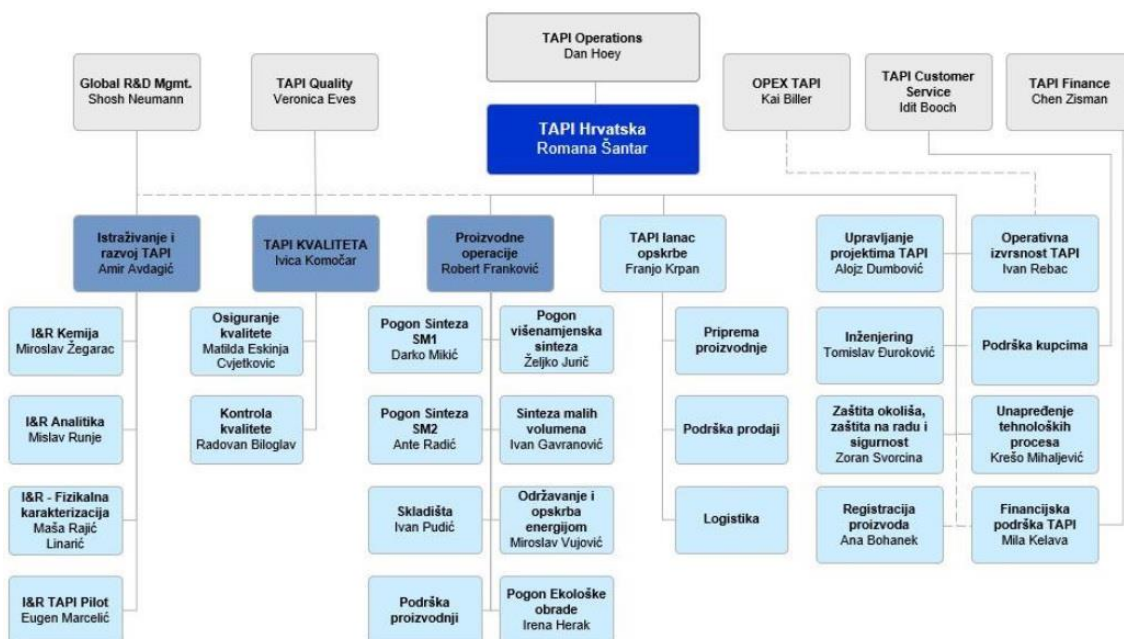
TAPI Operations
Dan Hoey

Global R&D Mgmt.
Shosh Neumann

TAPI Quality
Veronica Eves

OPEX TAPI
Kai Biller

TAPI Customer Service
Idit Booch

TAPI Finance
Chen Zisman

TAPI Hrvatska
Romana Šantar

Istraživanje i razvoj TAPI
Amir Avdagić

TAPI KVALITETA
Ivica Komočar

Proizvodne operacije
Robert Franković

TAPI lanac opskrbe
Franjo Krpan

Upravljanje projektima TAPI
Alojz Dumbović

Operativna izvrsnost TAPI
Ivan Rebac

I&R Kemija
Miroslav Žegarac

I&R Analitika
Mislav Runje

I&R - Fizikalna karakterizacija
Maša Rajić Linarić

I&R TAPI Pilot
Eugen Marcelić

Osiguranje kvalitete
Matilda Eskinja Cvjetkovic

Kontrola kvalitete
Radovan Biloglav

Pogon Sinteza SM1
Darko Mikić

Pogon višenamjenska sinteza
Željko Jurič

Pogon Sinteza SM2
Ante Radić

Sinteza malih volumena
Ivan Gavranović

Skladišta
Ivan Pudić

Održavanje i opskrba energijom
Miroslav Vujović

Podrška proizvodnji

Pogon Ekološke obrade
Irena Herak

Priprema proizvodnje

Podrška prodaji

Logistika

Inženjering
Tomislav Đuroković

Podrška kupcima

Zaštita okoliša, zaštita na radu i sigurnost
Zoran Svorcina

Unapređenje tehnoloških procesa
Krešo Mihaljević

Registracija proizvoda
Ana Bohanek

Financijska podrška TAPI
Mila Kelava